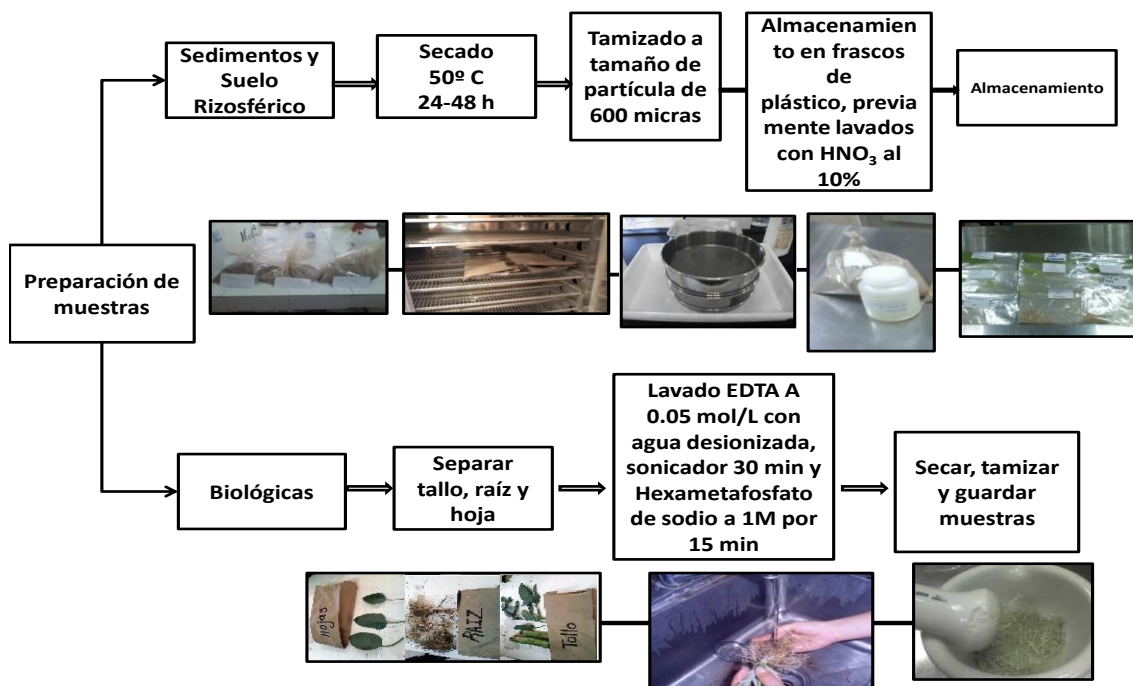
Preparación de muestras

Sedimentos y Suelo Rizosférico

Secado 50º C 24-48 h

Tamizado a tamaño de partícula de 600 micras

Almacenamiento en frascos de plástico, previamente lavados con $HNO_3$ al 10%

Almacenamiento

Biológicas

Separar tallo, raíz y hoja

Lavado EDTA A 0.05 mol/L con agua desionizada, sonicador 30 min y Hexametafosfato de sodio a 1M por 15 min

Secar, tamizar y guardar muestras

Hojas

RAIZ

Tallo